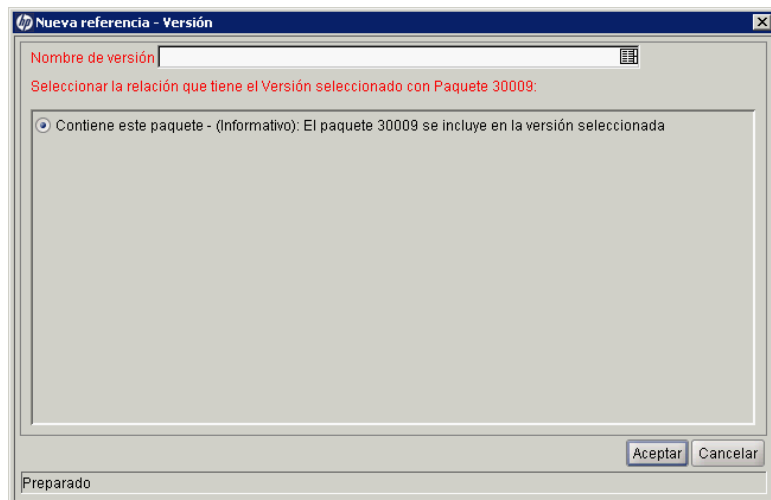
Nueva referencia - Versión

Nombre de versión

Seleccionar la relación que tiene el Versión seleccionado con Paquete 30009:

Contiene este paquete - (Informativo): El paquete 30009 se incluye en la versión seleccionada

Aceptar Cancelar

Preparado